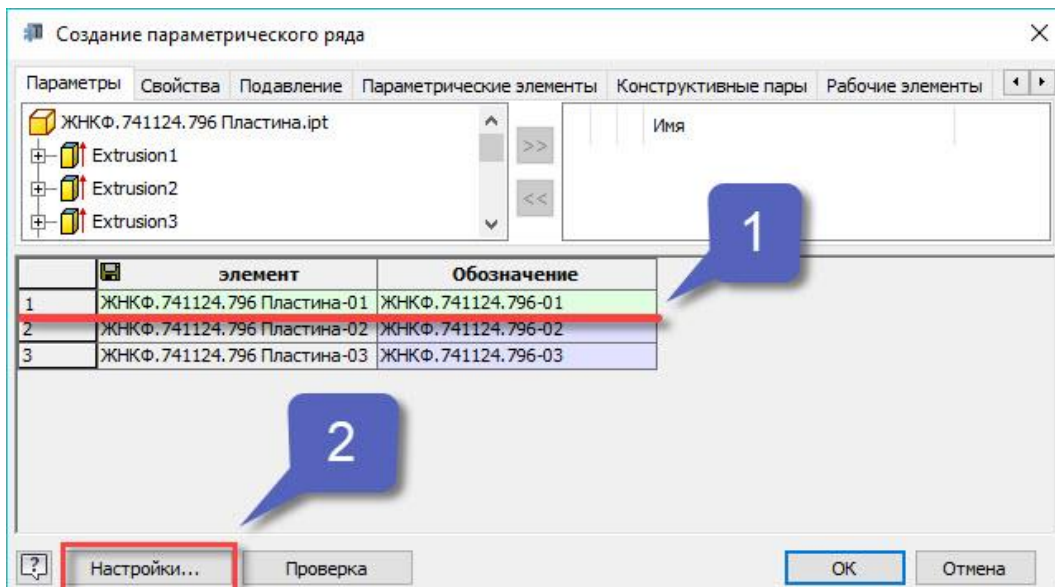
Создание параметрического ряда

Параметры | Свойства | Подавление | Параметрические элементы | Конструктивные пары | Рабочие элементы

ЖНКФ.741124.796 Пластина.ipt
Extrusion1
Extrusion2
Extrusion3

>>
<<

Имя

1

| | элемент | Обозначение |
|---|---|---|
| 1 | ЖНКФ.741124.796 Пластина-01 | ЖНКФ.741124.796-01 |
| 2 | ЖНКФ.741124.796 Пластина-02 | ЖНКФ.741124.796-02 |
| 3 | ЖНКФ.741124.796 Пластина-03 | ЖНКФ.741124.796-03 |

2

?
Настройки...
Проверка
ОК
Отмена